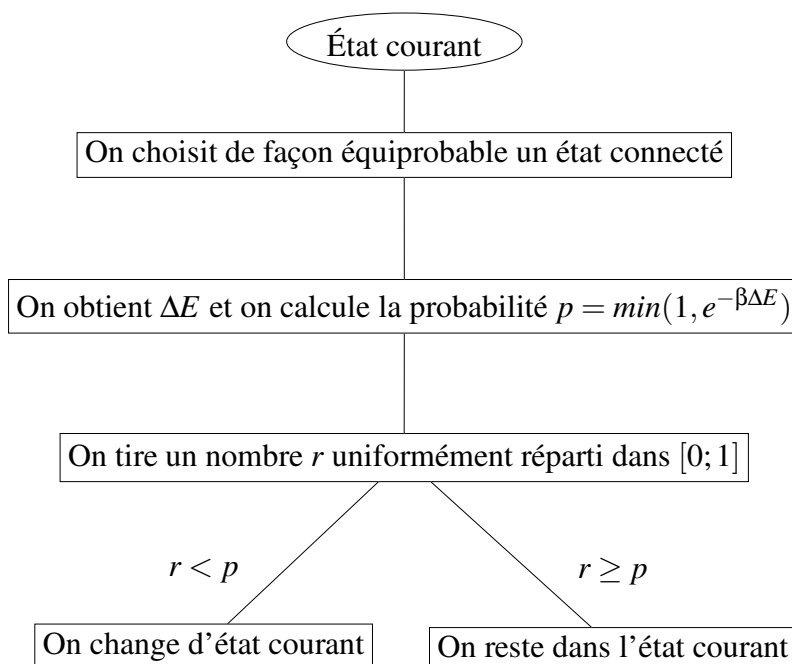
État courant

On choisit de façon équiprobable un état connecté

On obtient $\Delta E$ et on calcule la probabilité $p = min(1, e^{-\beta\Delta E})$

On tire un nombre $r$ uniformément réparti dans $[0;1]$

$r < p$

$r \geq p$

On change d'état courant

On reste dans l'état courant